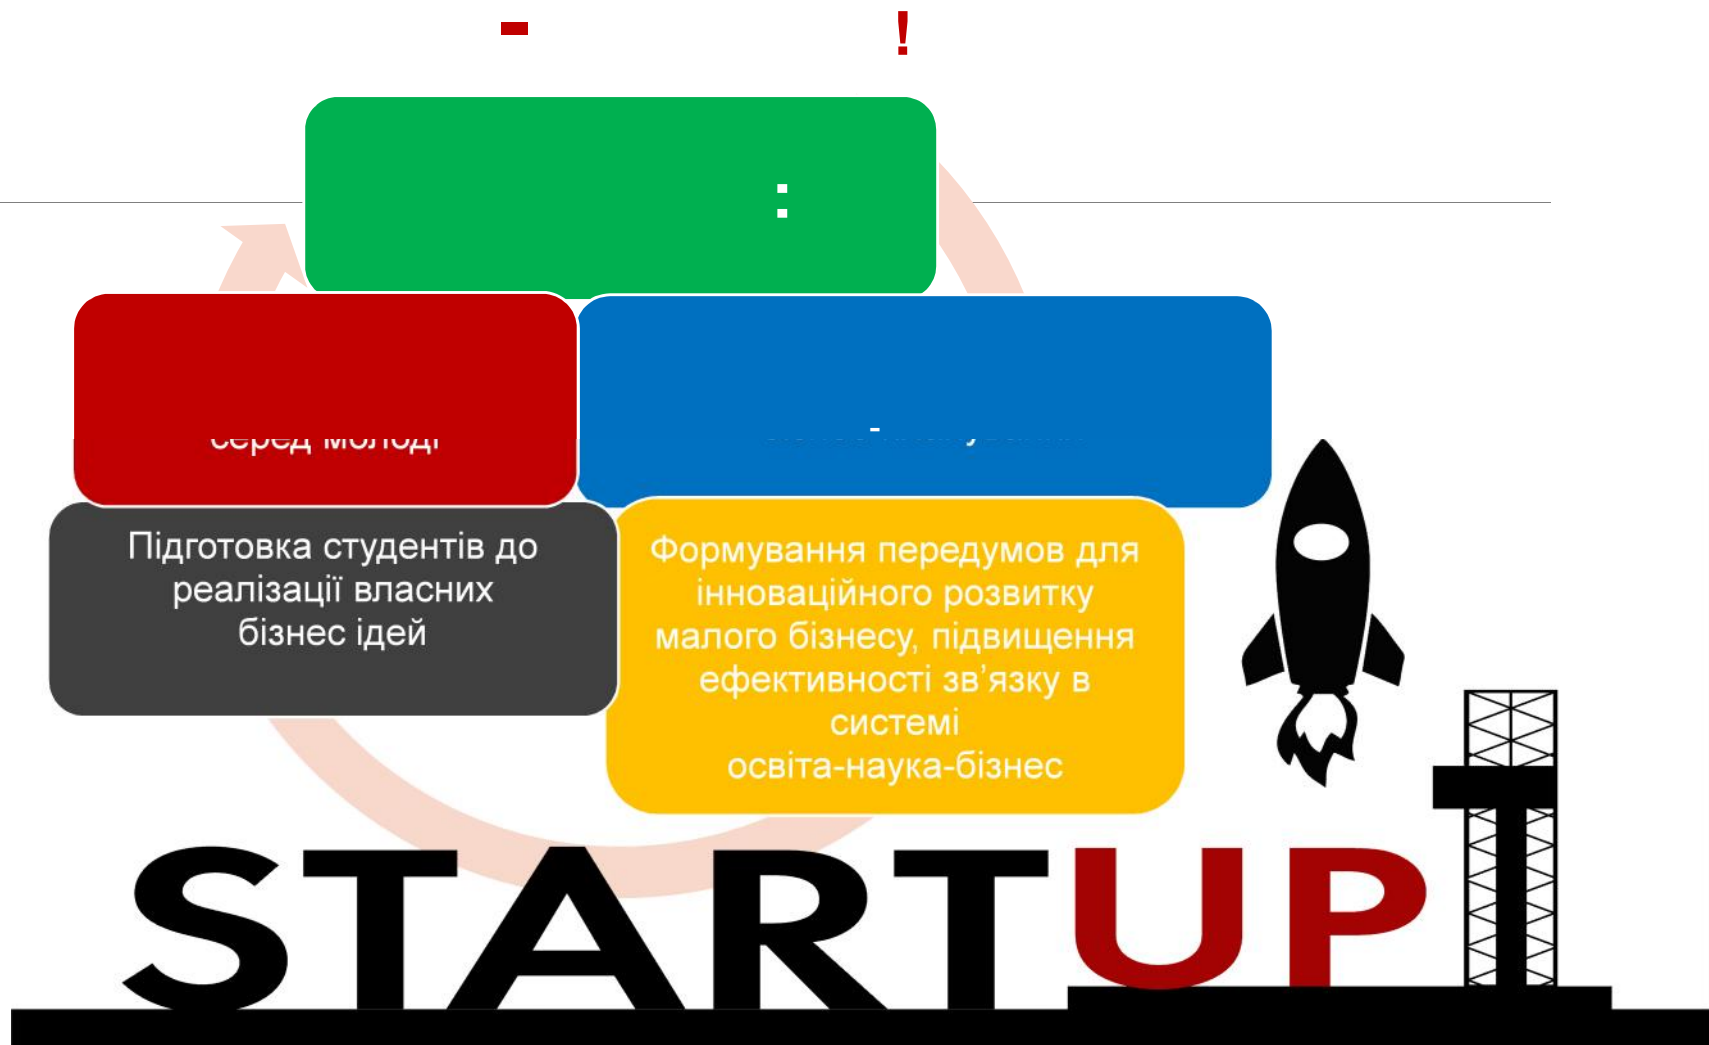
- !

:

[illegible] серед молоді

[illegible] - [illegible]

Підготовка студентів до реалізації власних бізнес ідей

Формування передумов для інноваційного розвитку малого бізнесу, підвищення ефективності зв'язку в системі освіта-наука-бізнес

STARTUP